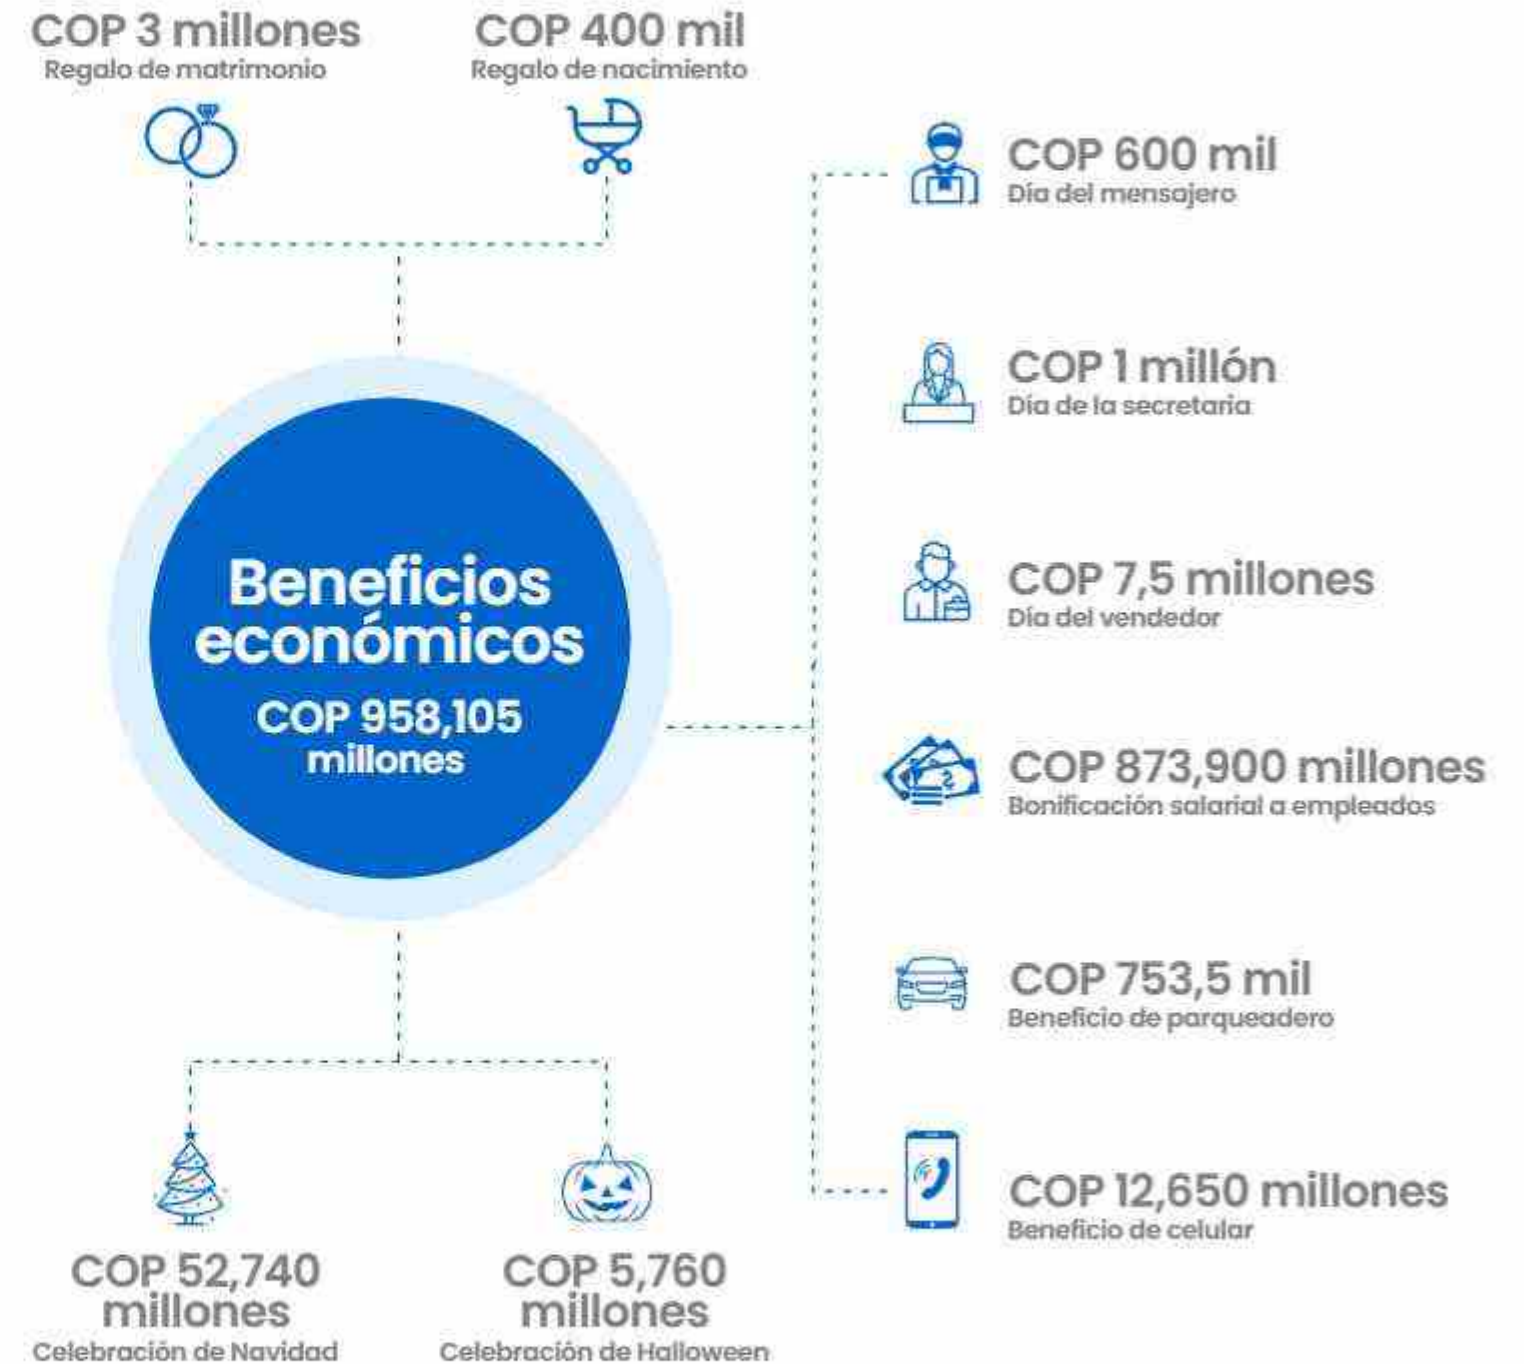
COP 3 millones
Regalo de matrimonio

COP 400 mil
Regalo de nacimiento

COP 600 mil
Día del mensajero

COP 1 millón
Día de la secretaria

COP 7,5 millones
Día del vendedor

Beneficios económicos
COP 958,105 millones

COP 873,900 millones
Bonificación salarial a empleados

COP 753,5 mil
Beneficio de parqueadero

COP 12,650 millones
Beneficio de celular

COP 52,740 millones
Celebración de Navidad

COP 5,760 millones
Celebración de Halloween